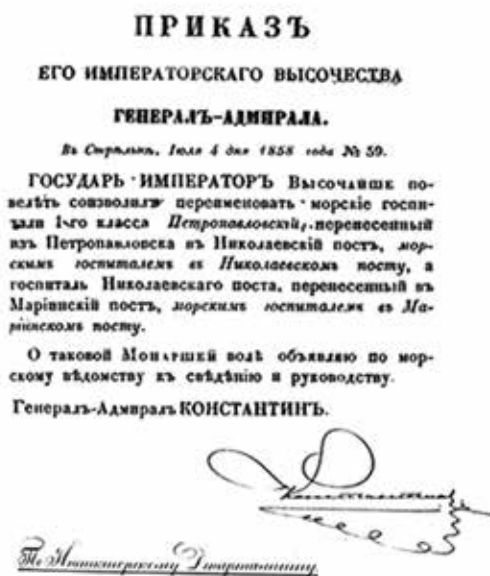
ПРИКАЗЪ

ЕГО ИМПЕРАТОРСКАГО ВЫСОЧЕСТВА

ГЕНЕРАЛЪ-АДМИРАЛА.

Въ Стрельнъ, Іюля 4 дня 1858 года № 59.

ГОСУДАРЬ ИМПЕРАТОРЪ Высочайше повелѣть соизволилъ переименовать морскіе госпитали 1-го класса Петропавловскій, перенесенный изъ Петропавловска въ Николаевскій постъ, морскимъ госпиталемъ въ Николаевскомъ посту, а госпиталь Николаевскаго поста, перенесенный въ Маріинскій постъ, морскимъ госпиталемъ въ Маріинскомъ посту.

О таковой Монаршей волѣ объявляю по морскому вѣдомству къ свѣдѣнію и руководству.

Генералъ-Адмиралъ КОНСТАНТИНЪ.

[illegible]

По Инспекторскому Департаменту.